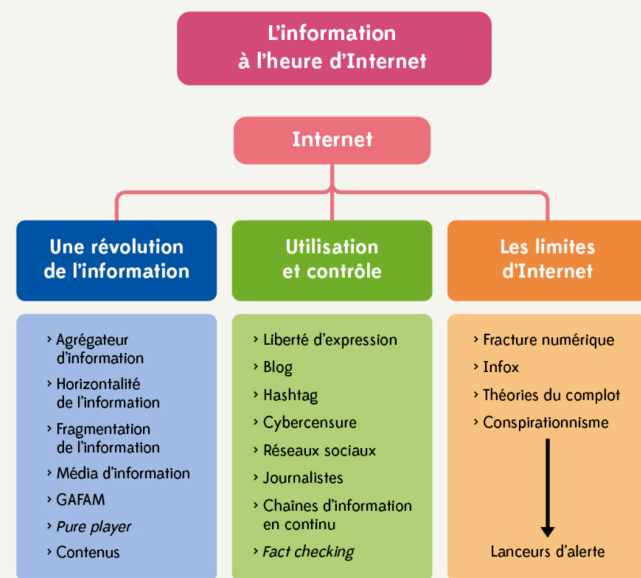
L'information à l'heure d'Internet

Internet

Une révolution de l'information

› Agrégateur d'information
› Horizontalité de l'information
› Fragmentation de l'information
› Média d'information
› GAFAM
› *Pure player*
› Contenus

Utilisation et contrôle

› Liberté d'expression
› Blog
› Hashtag
› Cybercensure
› Réseaux sociaux
› Journalistes
› Chaînes d'information en continu
› *Fact checking*

Les limites d'Internet

› Fracture numérique
› Infox
› Théories du complot
› Conspirationnisme

Lanceurs d'alerte